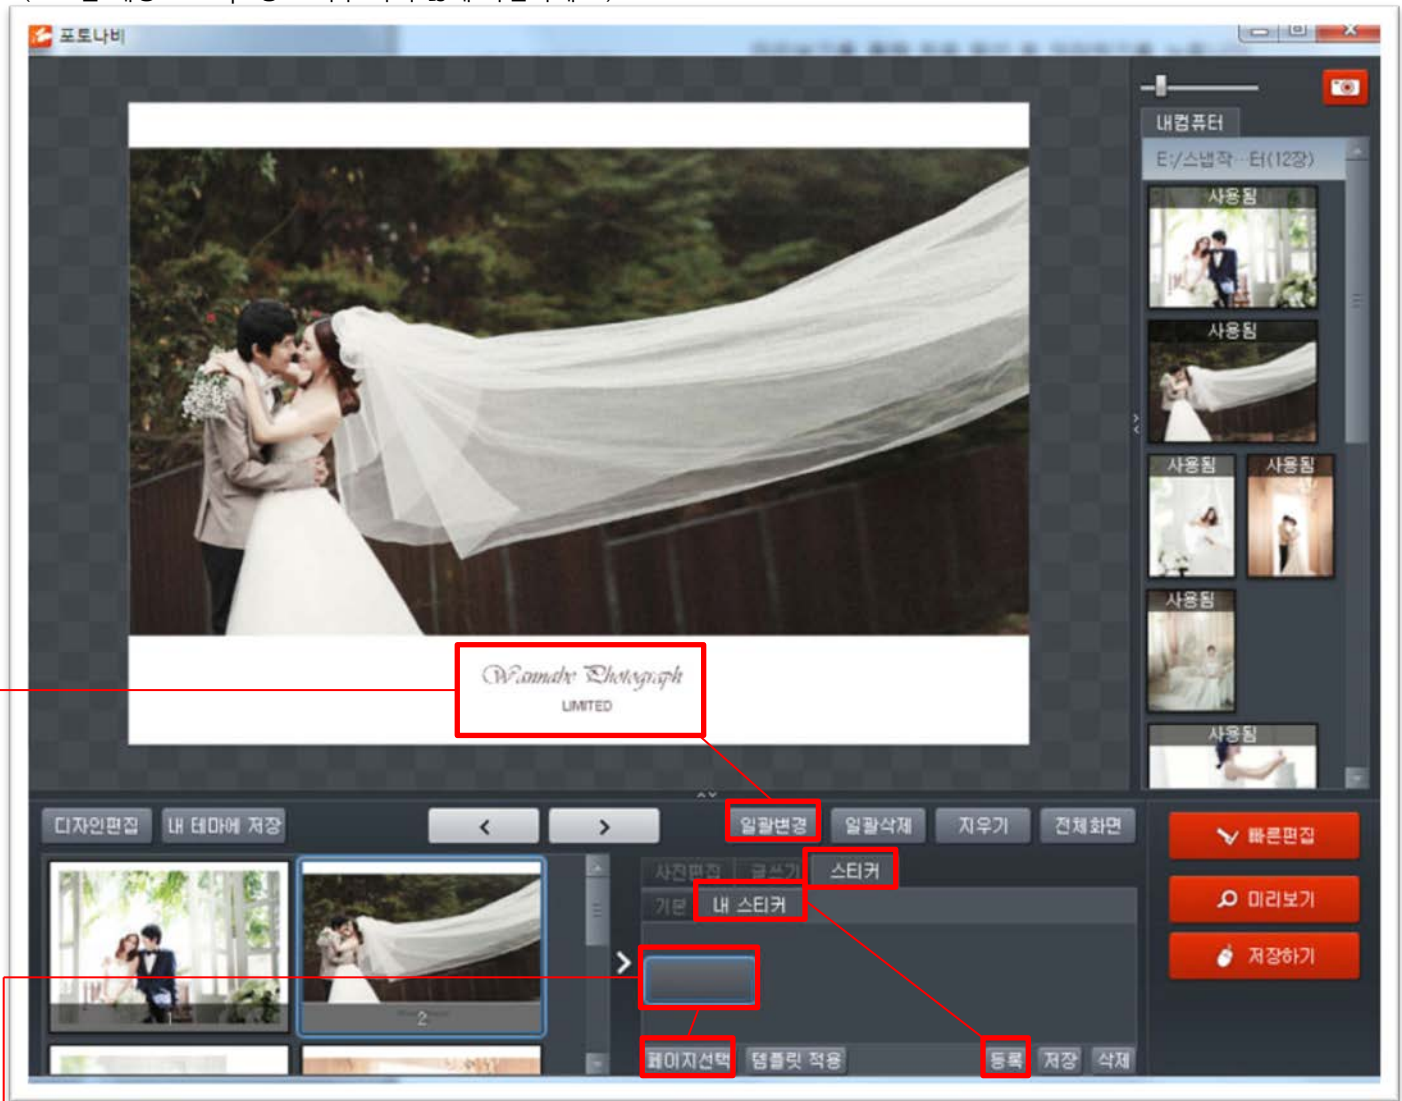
포토나비

내컴퓨터
E:/스냅작···터(12장)
사용됨
사용됨
사용됨
사용됨
사용됨
사용됨

Wannabe Photograph
LIMITED

디자인편집
내 테마에 저장
일괄변경
일괄삭제
지우기
전체화면
빠른편집
미리보기
저장하기
사진편집
글쓰기
스티커
기본
내 스티커
2
페이지선택
템플릿 적용
등록
저장
삭제